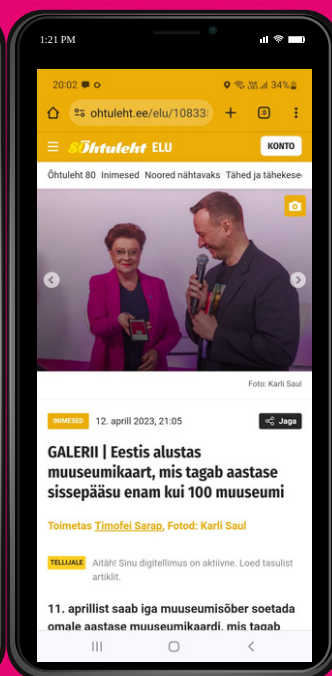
1:21 PM

20:02

34%

ohtuleht.ee/elu/10833

8

80 Õhtuleht ELU

KONTO

Õhtuleht 80 Inimesed Noored nähtavaks Tähed ja tähekese

Foto: Karli Saul

INIMESED 12. aprill 2023, 21:05

Jaga

GALERII | Eestis alustas muuseumikaart, mis tagab aastase sissepääsu enam kui 100 muuseumi

Toimetas Timofei Sarap, Fotod: Karli Saul

TELLIJALE Aitäh! Sinu digitellimus on aktiivne. Loed tasulist artiklit.

11. aprillist saab iga muuseumisõber soetada omale aastase muuseumikaardi, mis tagab